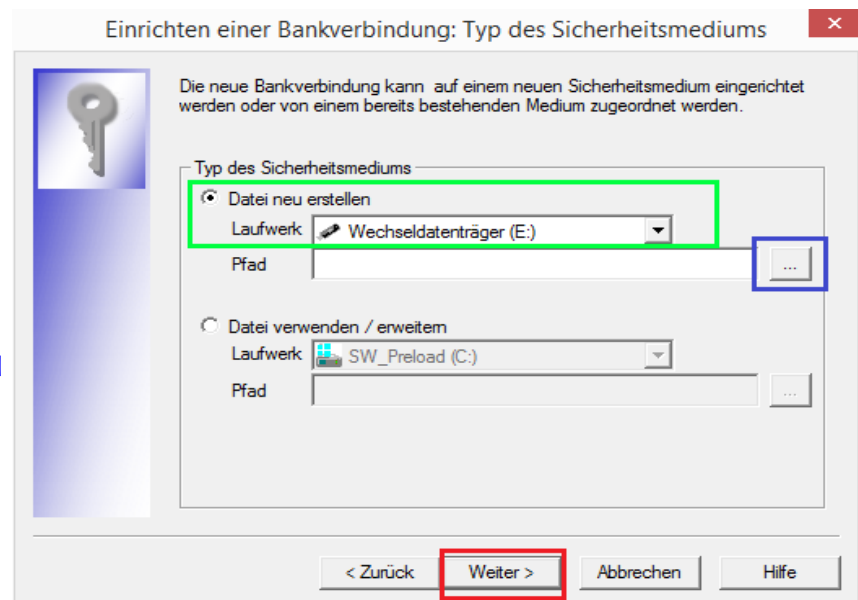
Einrichten einer Bankverbindung: Typ des Sicherheitsmediums

Die neue Bankverbindung kann auf einem neuen Sicherheitsmedium eingerichtet werden oder von einem bereits bestehenden Medium zugeordnet werden.

Typ des Sicherheitsmediums

Datei neu erstellen

Laufwerk Wechseldatenträger (E:)

Pfad ...

Datei verwenden / erweitern

Laufwerk SW_Preload (C:)

Pfad ...

< Zurück Weiter > Abbrechen Hilfe